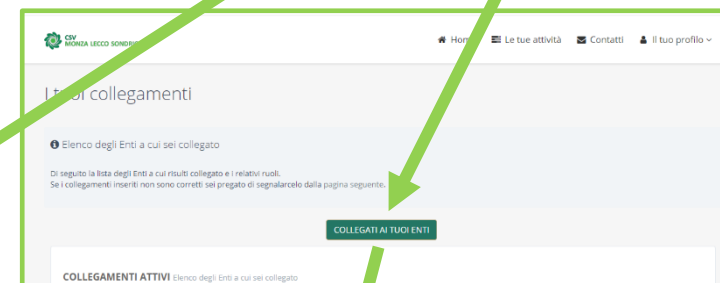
CSV
MONZA LECCO SONDRI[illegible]

Hom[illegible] Le tue attività Contatti Il tuo profilo

I t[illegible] collegamenti

Elenco degli Enti a cui sei collegato

Di seguito la lista degli Enti a cui risulti collegato e i relativi ruoli.
Se i collegamenti inseriti non sono corretti sei pregato di segnalarcelo dalla pagina seguente.

COLLEGATI AI TUOI ENTI

COLLEGAMENTI ATTIVI Elenco degli Enti a cui sei collegato